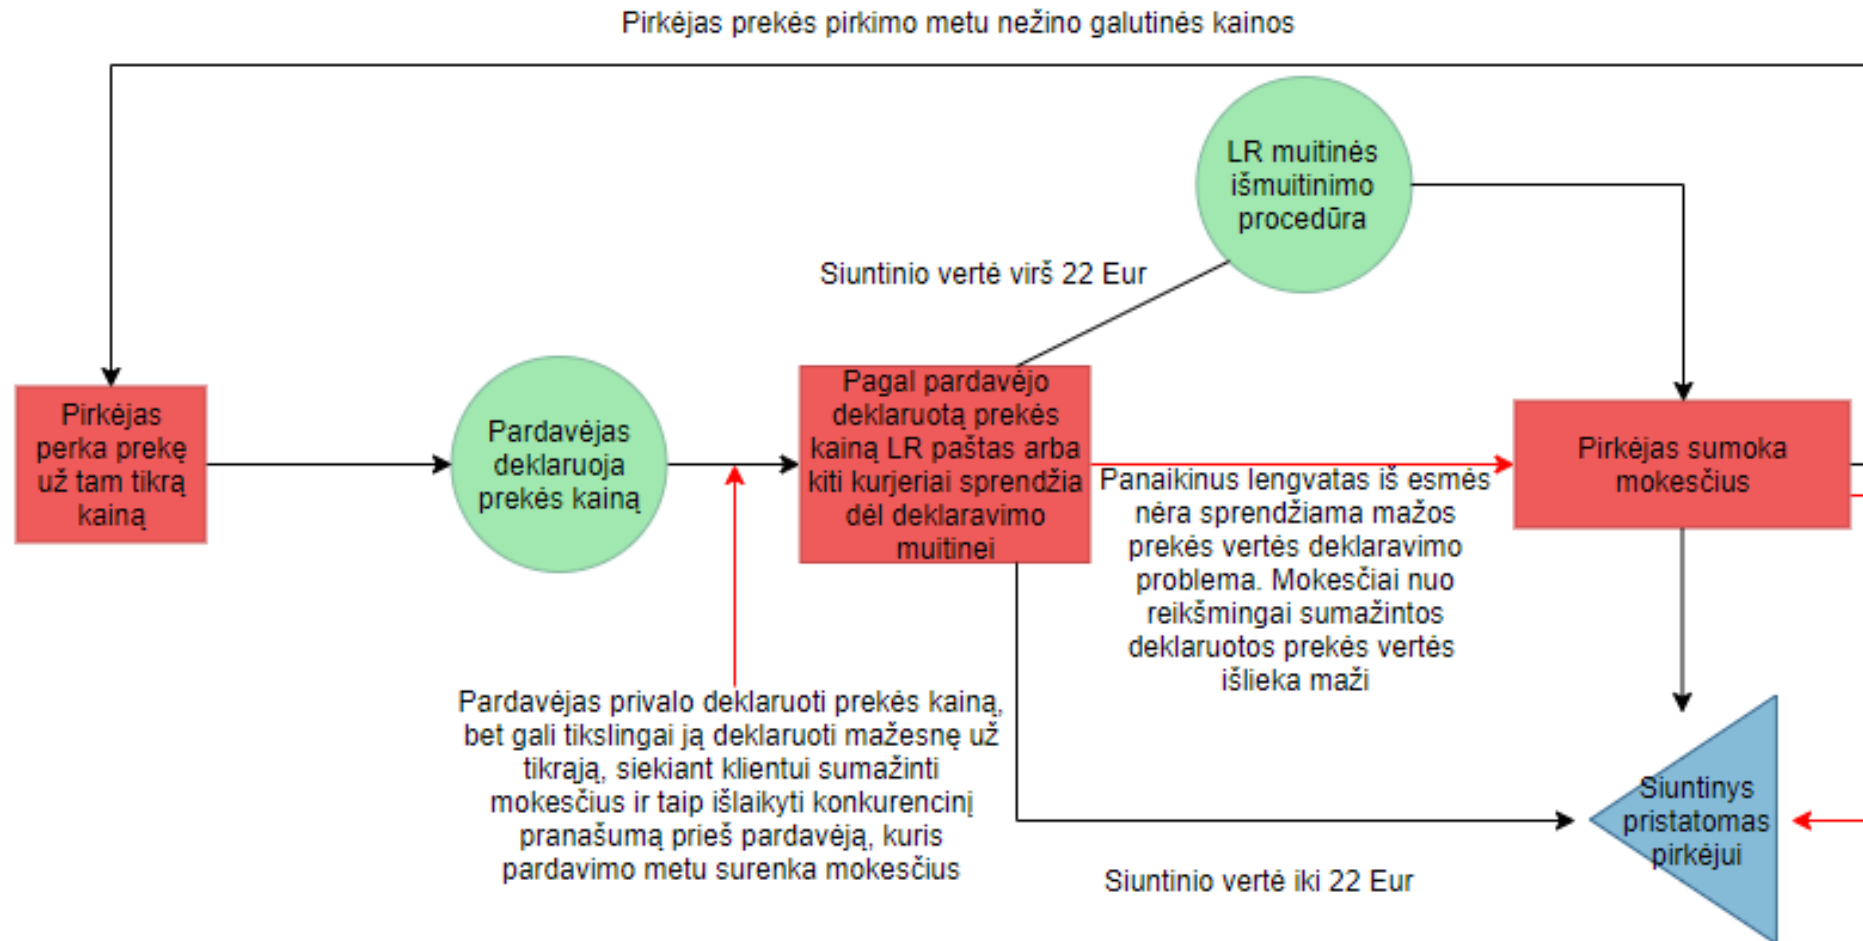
Pirkėjas prekės pirkimo metu nežino galutinės kainos

LR muitinės išmuitinimo procedūra

Siuntinio vertė virš 22 Eur

Pirkėjas perka prekę už tam tikrą kainą

Pardavėjas deklaruoja prekės kainą

Pagal pardavėjo deklaruotą prekės kainą LR paštas arba kiti kurjeriai sprendžia dėl deklaravimo muitinei

Pirkėjas sumoka mokesčius

Panaikinus lengvatas iš esmės nėra sprendžiama mažos prekės vertės deklaravimo problema. Mokesčiai nuo reikšmingai sumažintos deklaruotos prekės vertės išlieka maži

Pardavėjas privalo deklaruoti prekės kainą, bet gali tikslingai ją deklaruoti mažesnę už tikrąją, siekiant klientui sumažinti mokesčius ir taip išlaikyti konkurencinį pranašumą prieš pardavėją, kuris pardavimo metu surenka mokesčius

Siuntinys pristatomas pirkėjui

Siuntinio vertė iki 22 Eur